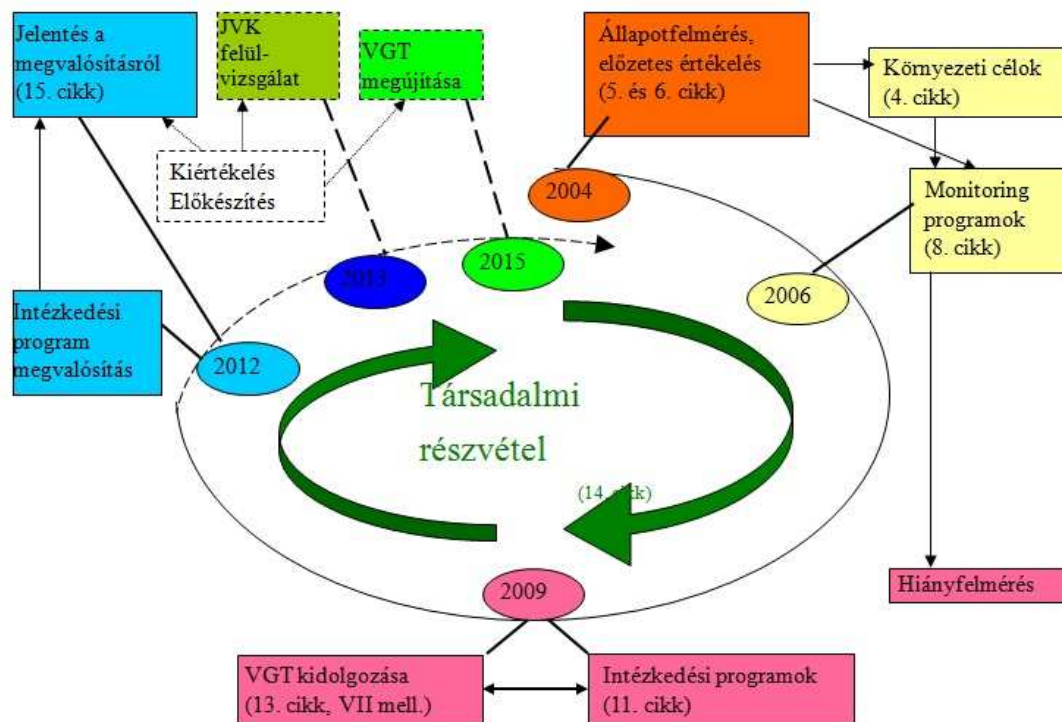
Jelentés a megvalósításról (15. cikk)

JVK felülvizsgálat

VGT megújítása

Állapotfelmérés, előzetes értékelés (5. és 6. cikk)

Környezeti célok (4. cikk)

Kiértékelés Előkészítés

2004

Monitoring programok (8. cikk)

2013

2015

2006

Intézkedési program megvalósítás

2012

Társadalmi részvétel

(14. cikk)

2009

Hiányfelmérés

VGT kidolgozása (13. cikk, VII mell.)

Intézkedési programok (11. cikk)